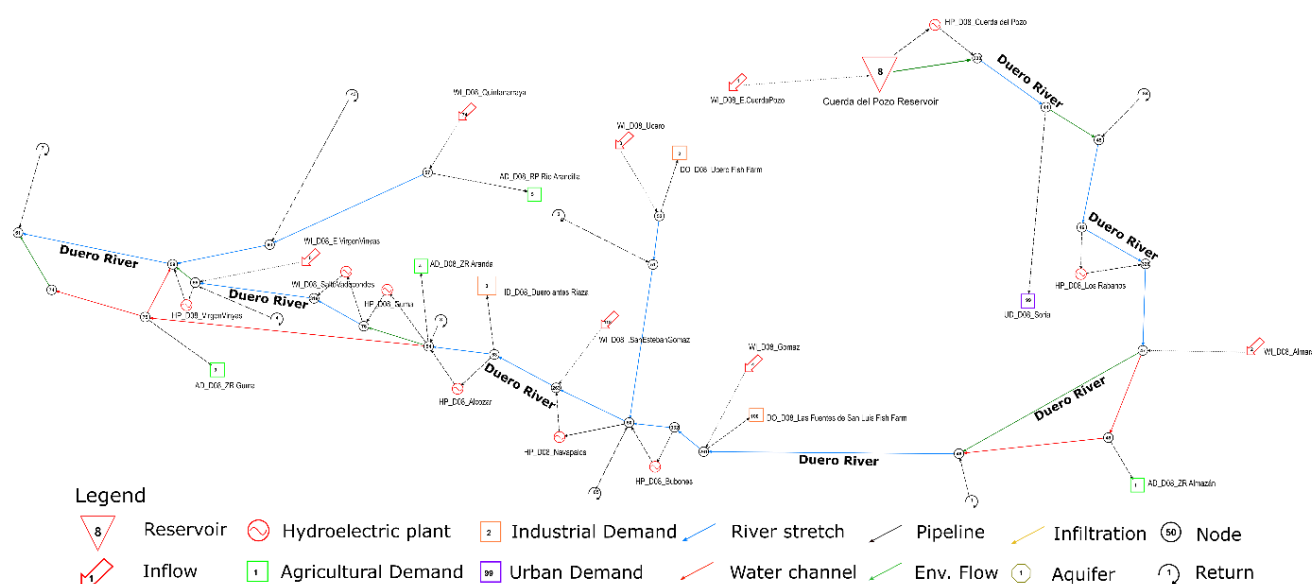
HP_D08_Cuerda del Pozo

8

WI_D08_E.CuerdaPozo

Cuerda del Pozo Reservoir

Duero River

WI_D08_Quintanarraya

WI_D08_Ucero

DO_D08_Ucero Fish Farm

AD_D08_RP Rio Arandilla

WI_D08_E.VirgenVinas

Duero River

Duero River

AD_D08_ZR Aranda

WI_D08_SgoAbadpondes

HP_D08_Guma

ID_D08_Duero antes Riaza

HP_D08_VirgenVinas

Duero River

Duero River

HP_D08_Los Rabanos

UD_D08_Soria

WI_D08_SanEstebanGormaz

WI_D08_Gormaz

WI_D08_Alman

AD_D08_ZR Guma

HP_D08_Alcozar

Duero River

DO_D08_Las Fuentes de San Luis Fish Farm

Duero River

HP_D08_Navapalos

HP_D08_Bubones

Duero River

AD_D08_ZR Almazán

Legend

8 Reservoir

Hydroelectric plant

2 Industrial Demand

River stretch

Pipeline

Infiltration

50 Node

1 Inflow

1 Agricultural Demand

99 Urban Demand

Water channel

Env. Flow

1 Aquifer

1 Return